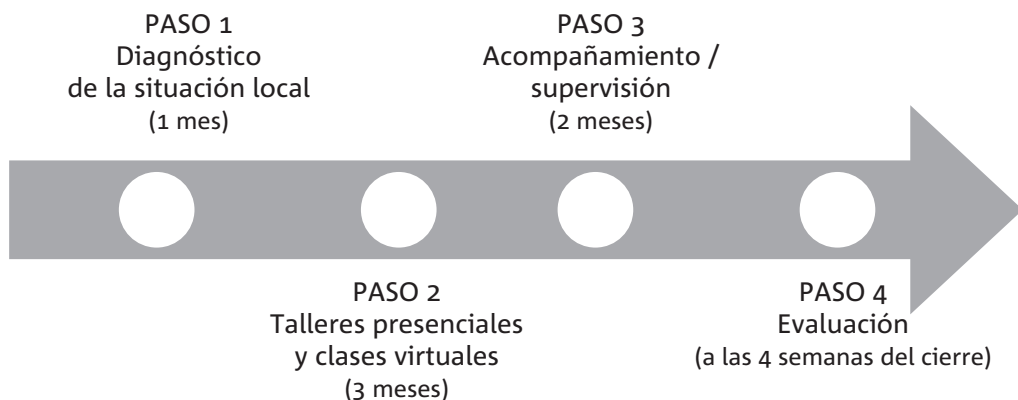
PASO 1
Diagnóstico
de la situación local
(1 mes)

PASO 3
Acompañamiento /
supervisión
(2 meses)

PASO 2
Talleres presenciales
y clases virtuales
(3 meses)

PASO 4
Evaluación
(a las 4 semanas del cierre)